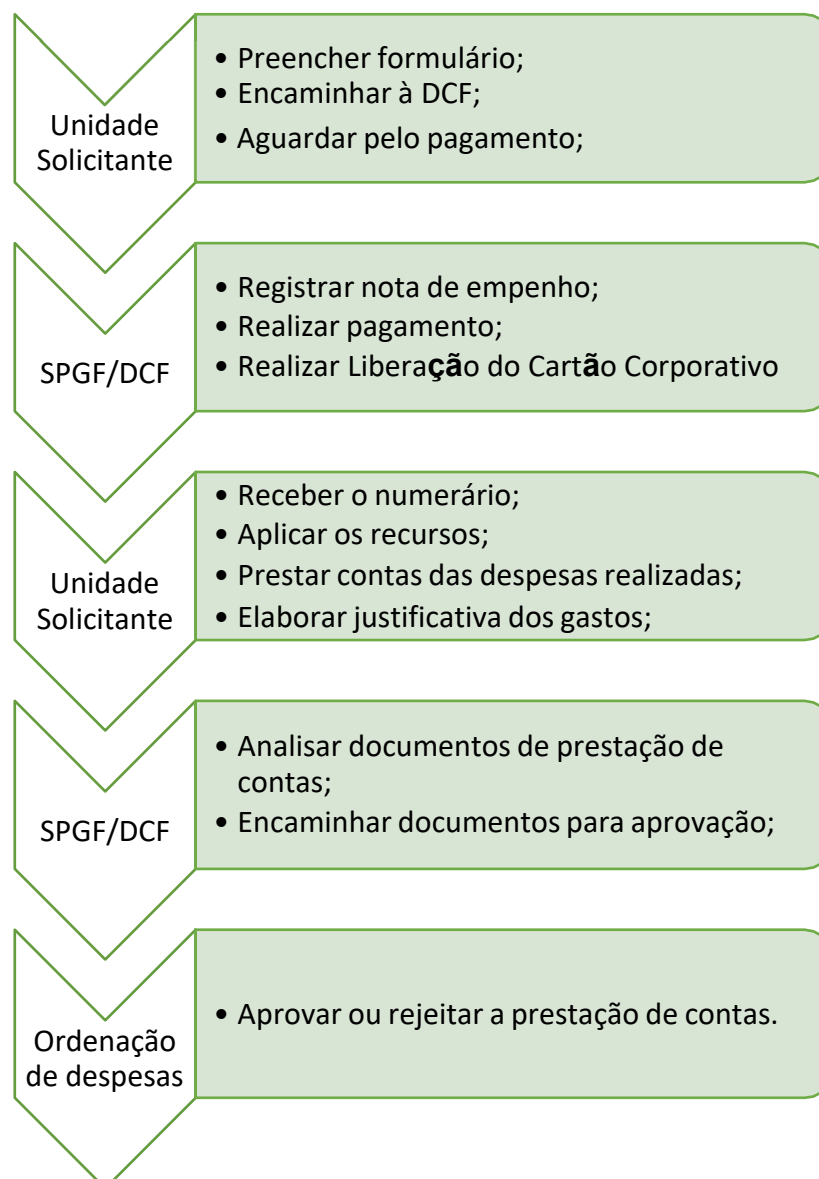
Unidade Solicitante

• Preencher formulário;
• Encaminhar à DCF;
• Aguardar pelo pagamento;

SPGF/DCF

• Registrar nota de empenho;
• Realizar pagamento;
• Realizar Liberação do Cartão Corporativo

Unidade Solicitante

• Receber o numerário;
• Aplicar os recursos;
• Prestar contas das despesas realizadas;
• Elaborar justificativa dos gastos;

SPGF/DCF

• Analisar documentos de prestação de contas;
• Encaminhar documentos para aprovação;

Ordenação de despesas

• Aprovar ou rejeitar a prestação de contas.